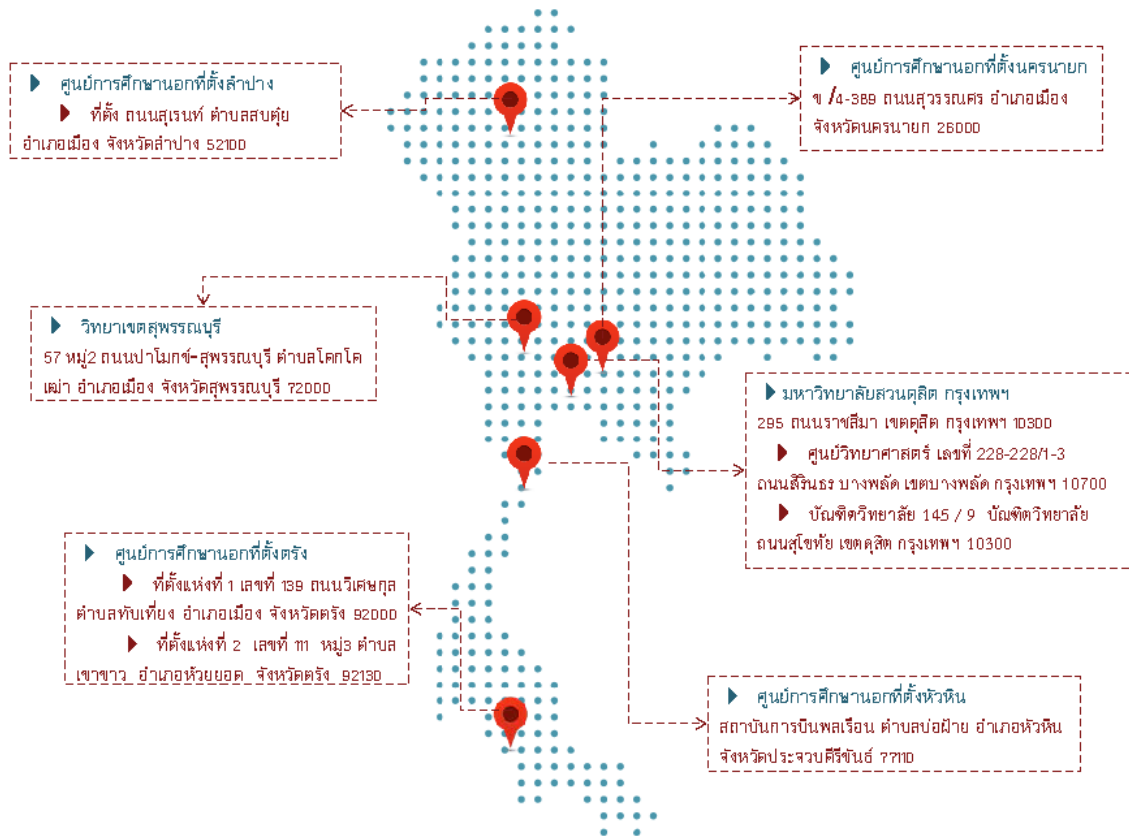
ศูนย์การศึกษานอกที่ตั้งลำปาง
ที่ตั้ง ถนนสุเรนท์ ตำบลสบตุ๋ย อำเภอเมือง จังหวัดลำปาง 52100

ศูนย์การศึกษานอกที่ตั้งนครนายก
ข /4-389 ถนนสุวรรณศร อำเภอเมือง จังหวัดนครนายก 26000

วิทยาเขตสุพรรณบุรี
57 หมู่2 ถนนปาโมกข์-สุพรรณบุรี ตำบลโคกโคเฒ่า อำเภอเมือง จังหวัดสุพรรณบุรี 72000

มหาวิทยาลัยสวนดุสิต กรุงเทพฯ
295 ถนนราชสีมา เขตดุสิต กรุงเทพฯ 10300
ศูนย์วิทยาศาสตร์ เลขที่ 228-228/1-3 ถนนสิรินธร บางพลัด เขตบางพลัด กรุงเทพฯ 10700
บัณฑิตวิทยาลัย 145 / 9 บัณฑิตวิทยาลัย ถนนสุโขทัย เขตดุสิต กรุงเทพฯ 10300

ศูนย์การศึกษานอกที่ตั้งตรัง
ที่ตั้งแห่งที่ 1 เลขที่ 139 ถนนวิเศษกุล ตำบลทับเที่ยง อำเภอเมือง จังหวัดตรัง 92000
ที่ตั้งแห่งที่ 2 เลขที่ 111 หมู่3 ตำบลเขาขาว อำเภอห้วยยอด จังหวัดตรัง 92130

ศูนย์การศึกษานอกที่ตั้งหัวหิน
สถาบันการบินพลเรือน ตำบลบ่อฝ้าย อำเภอหัวหิน จังหวัดประจวบคีรีขันธ์ 77110